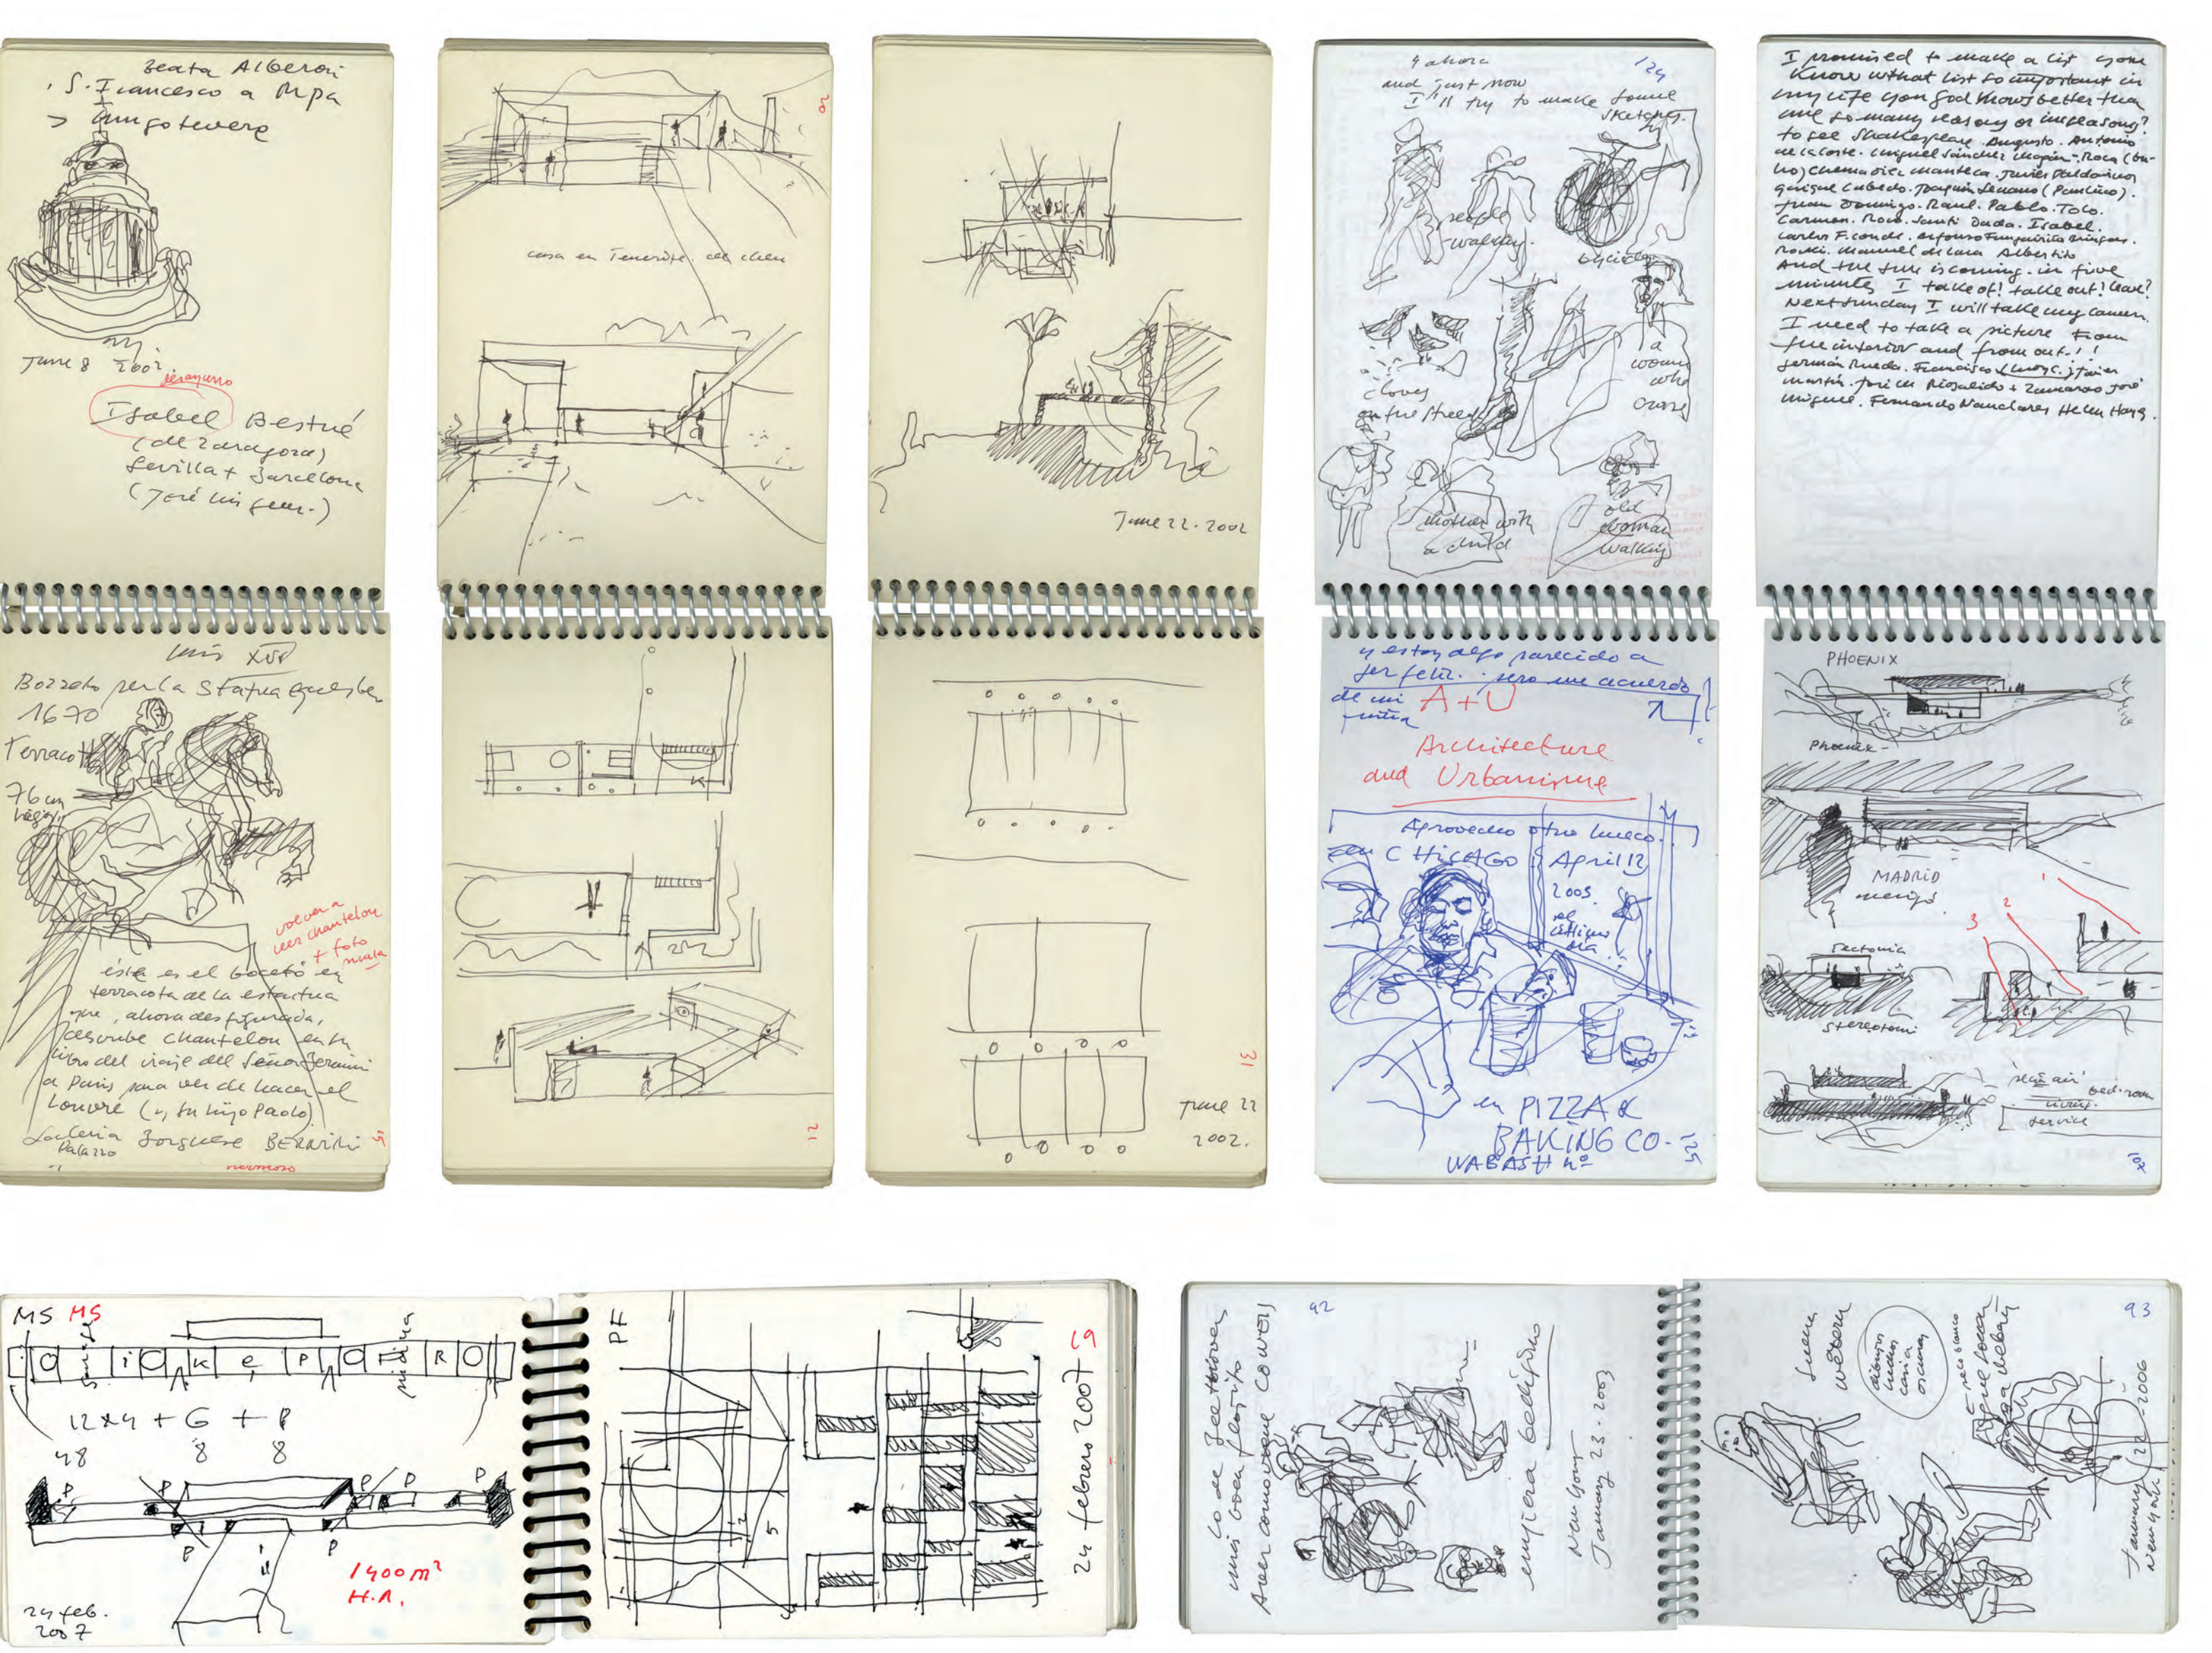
beata Alberoni
S. Francesco a Ripa
> Trastevere

June 8 2002

desayuno
Isabel Bestué
(de Zaragoza)
Sevilla + Barcelona
(José Miguel-)

20

casa en Tenerife del clien

June 22. 2002

9 ahora
and just now
I'll try to make some sketches.

124

people walking
bicycle
a woman who cross
Clovers on the street
mother with a child
old woman walking

I promised to make a list you know what list so important in my life you God knows better than me so many reasons or inreasons?
to see Shakespeare. Augusto. Antonio de la Torre. Miguel Sánchez. Chopin. Roca (Curro) Carmen Díez. Mantega. Javier Baldomino. Enrique Cubedo. Joaquín Lezama (Pimlico). Juan Domingo. Raúl. Pablo. Tolo. Carmen. Rocío. Santi. Dado. Isabel. Carlos F. Conde. Alfonso Fungairiño Burgos. Rocki. Manuel de Luna Alberto.
And the sun is coming. in five minute I take of! take out! Leave?
Next Sunday I will take my camera.
I need to take a picture from the interior and from out.!!
Germán Rueda. Francisco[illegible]. Javier Martín. Javier Rosales + Zamorano José Miguel. Fernando Nanclares Helen Hong.

Luis XIV
Bozzetto per la Statua Equestre
1670
Terracotta
76 cm
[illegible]

volver a ver Chantelou + foto mala

este es el bocetó en terracota de la estatua que, ahora desfigurada, describe Chantelou en su libro del viaje del Señor Bernini a Paris para ver de hacer el Louvre (y su hijo Paolo)
Galleria Borghese BERNINI
Palazzo
hermoso

21

31
June 22
2002.

y estoy algo parecido a ser feliz. pero me acuerdo de mi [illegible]
A+U
Architecture and Urbanism

Aprovecho otro hueco.
en CHICAGO April 12 2003.
el edificio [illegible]

in PIZZA & BAKING CO.
WABASH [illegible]
125

PHOENIX
Phoenix -
MADRID
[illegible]
Sectonia
Stereotomic
1
2
3
bed-room
service
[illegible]

MS MS
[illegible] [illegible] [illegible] k e P R
12x4 + G + P
48 8 8
P P P P P
P P
1400m²
H.A.
24 feb.
2007

PF
19
24 febrero 2007

92
Lo de Beethoven, mis ocho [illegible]
Aaron Copland COWELL
empieza bellísimo
New York
January 23. 2003

93
Glenn Webern
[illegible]
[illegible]
January 2006
New York